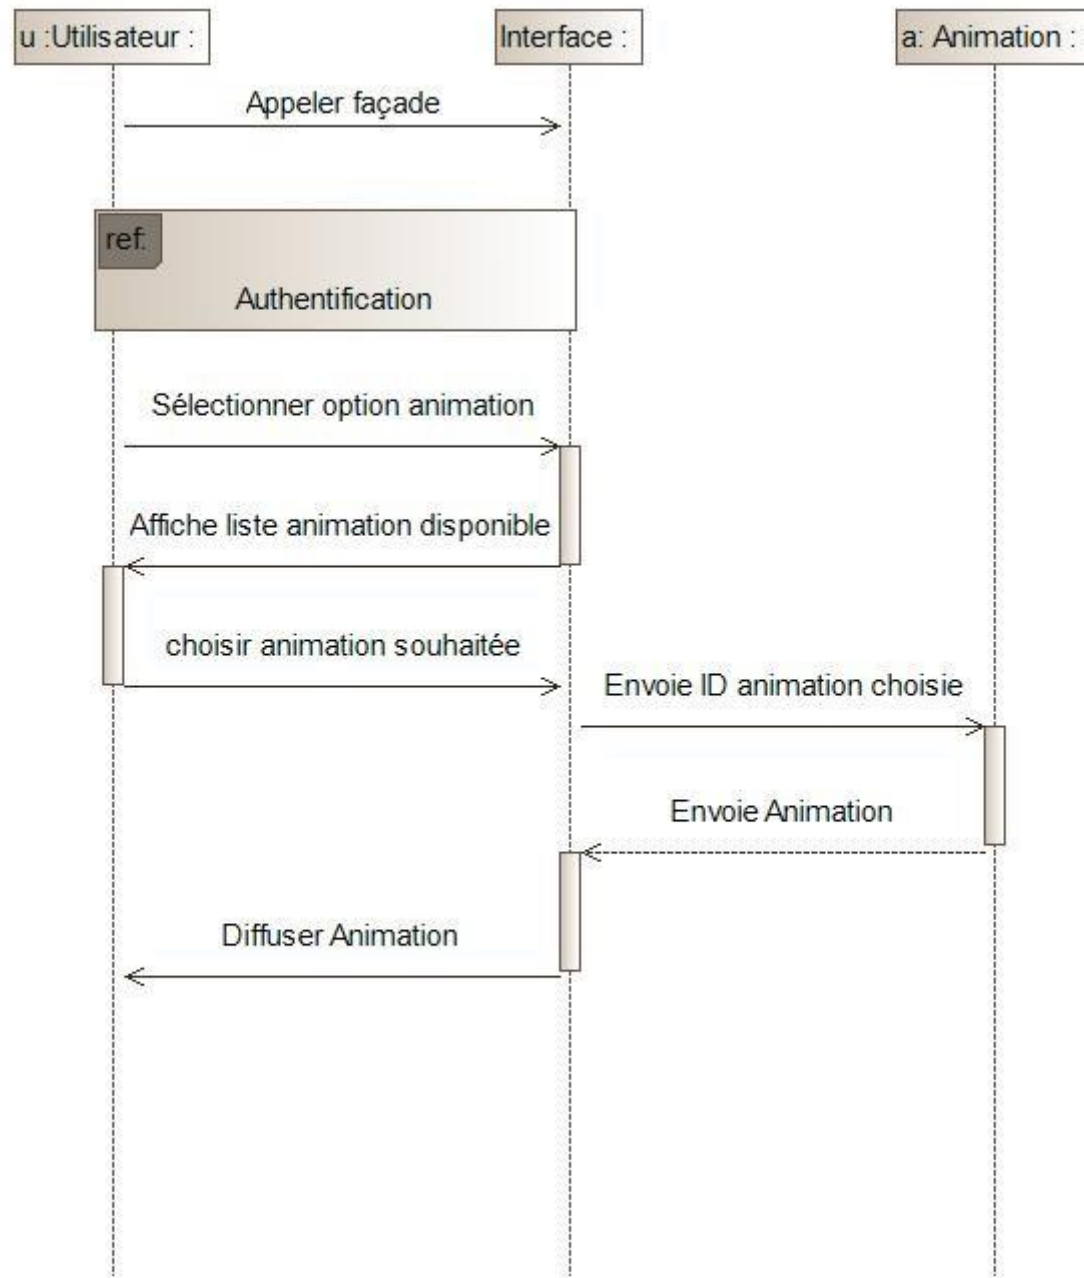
u :Utilisateur :

Interface :

a: Animation :

Appeler façade

ref:

Authentification

Sélectionner option animation

Affiche liste animation disponible

choisir animation souhaitée

Envoie ID animation choisie

Envoie Animation

Diffuser Animation